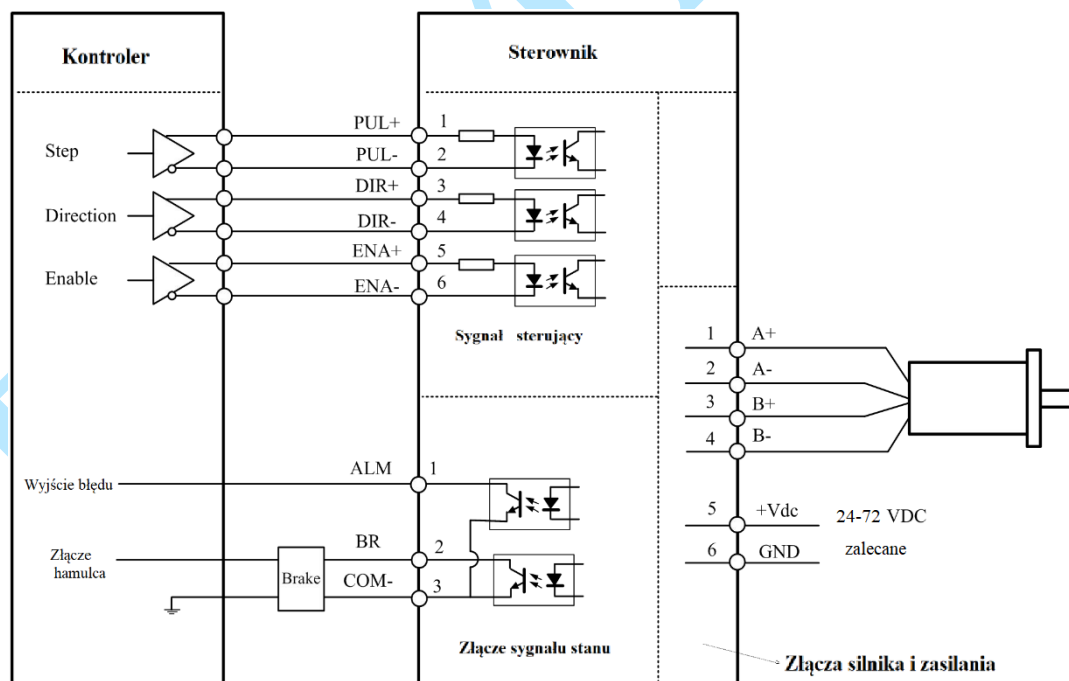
Kontroler

Sterownik

Step

Direction

Enable

PUL+ 1

PUL- 2

DIR+ 3

DIR- 4

ENA+ 5

ENA- 6

Sygnał sterujący

1 A+

2 A-

3 B+

4 B-

5 +Vdc

6 GND

24-72 VDC

zalecane

Wyjście błędu

ALM 1

Złącze hamulca

Brake

BR 2

COM- 3

Złącze sygnału stanu

Złącza silnika i zasilania